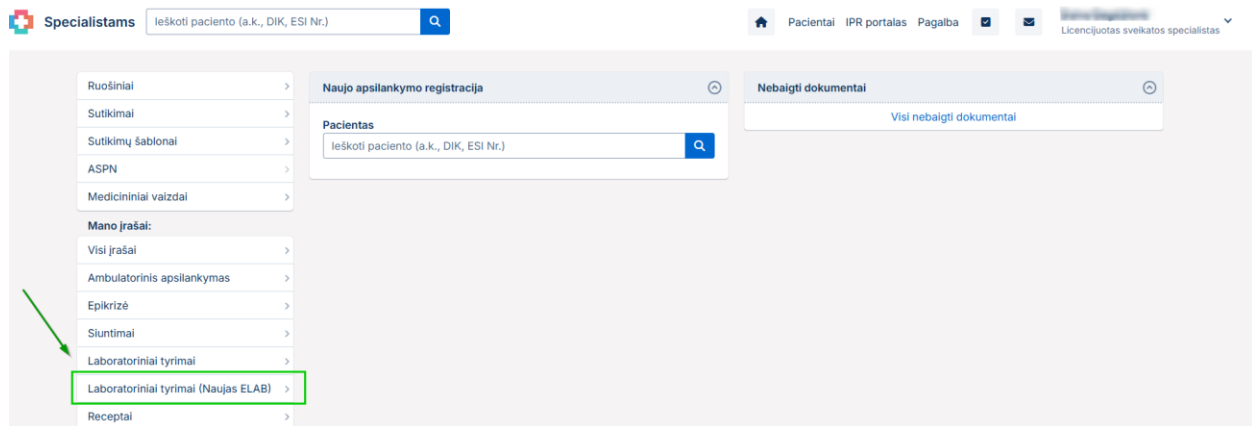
Specialistams

Ieškoti paciento (a.k., DIK, ESI Nr.)

Pacientai IPR portalas Pagalba

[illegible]
Licencijuotas sveikatos specialistas

Ruošiniai
Sutikimai
Sutikimų šablonai
ASPN
Medicininiai vaizdai

Mano įrašai:
Visi įrašai
Ambulatorinis apsilankymas
Epikrizė
Siuntimai
Laboratoriniai tyrimai
Laboratoriniai tyrimai (Naujas ELAB)
Receptai

Naujo apsilankymo registracija

Pacientas
Ieškoti paciento (a.k., DIK, ESI Nr.)

Nebaigti dokumentai

Visi nebaigti dokumentai